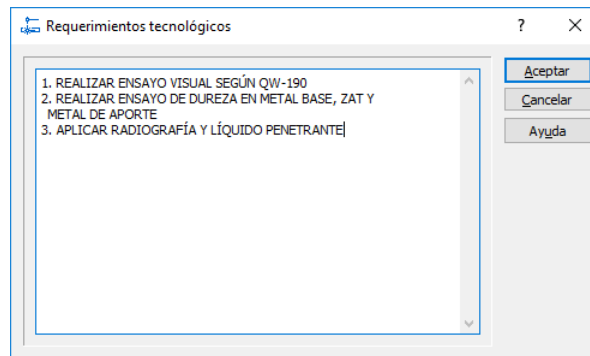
Requerimientos tecnológicos

?

×

1. REALIZAR ENSAYO VISUAL SEGÚN QW-190
2. REALIZAR ENSAYO DE DUREZA EN METAL BASE, ZAT Y METAL DE APORTE
3. APLICAR RADIOGRAFÍA Y LÍQUIDO PENETRANTE

Aceptar

Cancelar

Ayuda